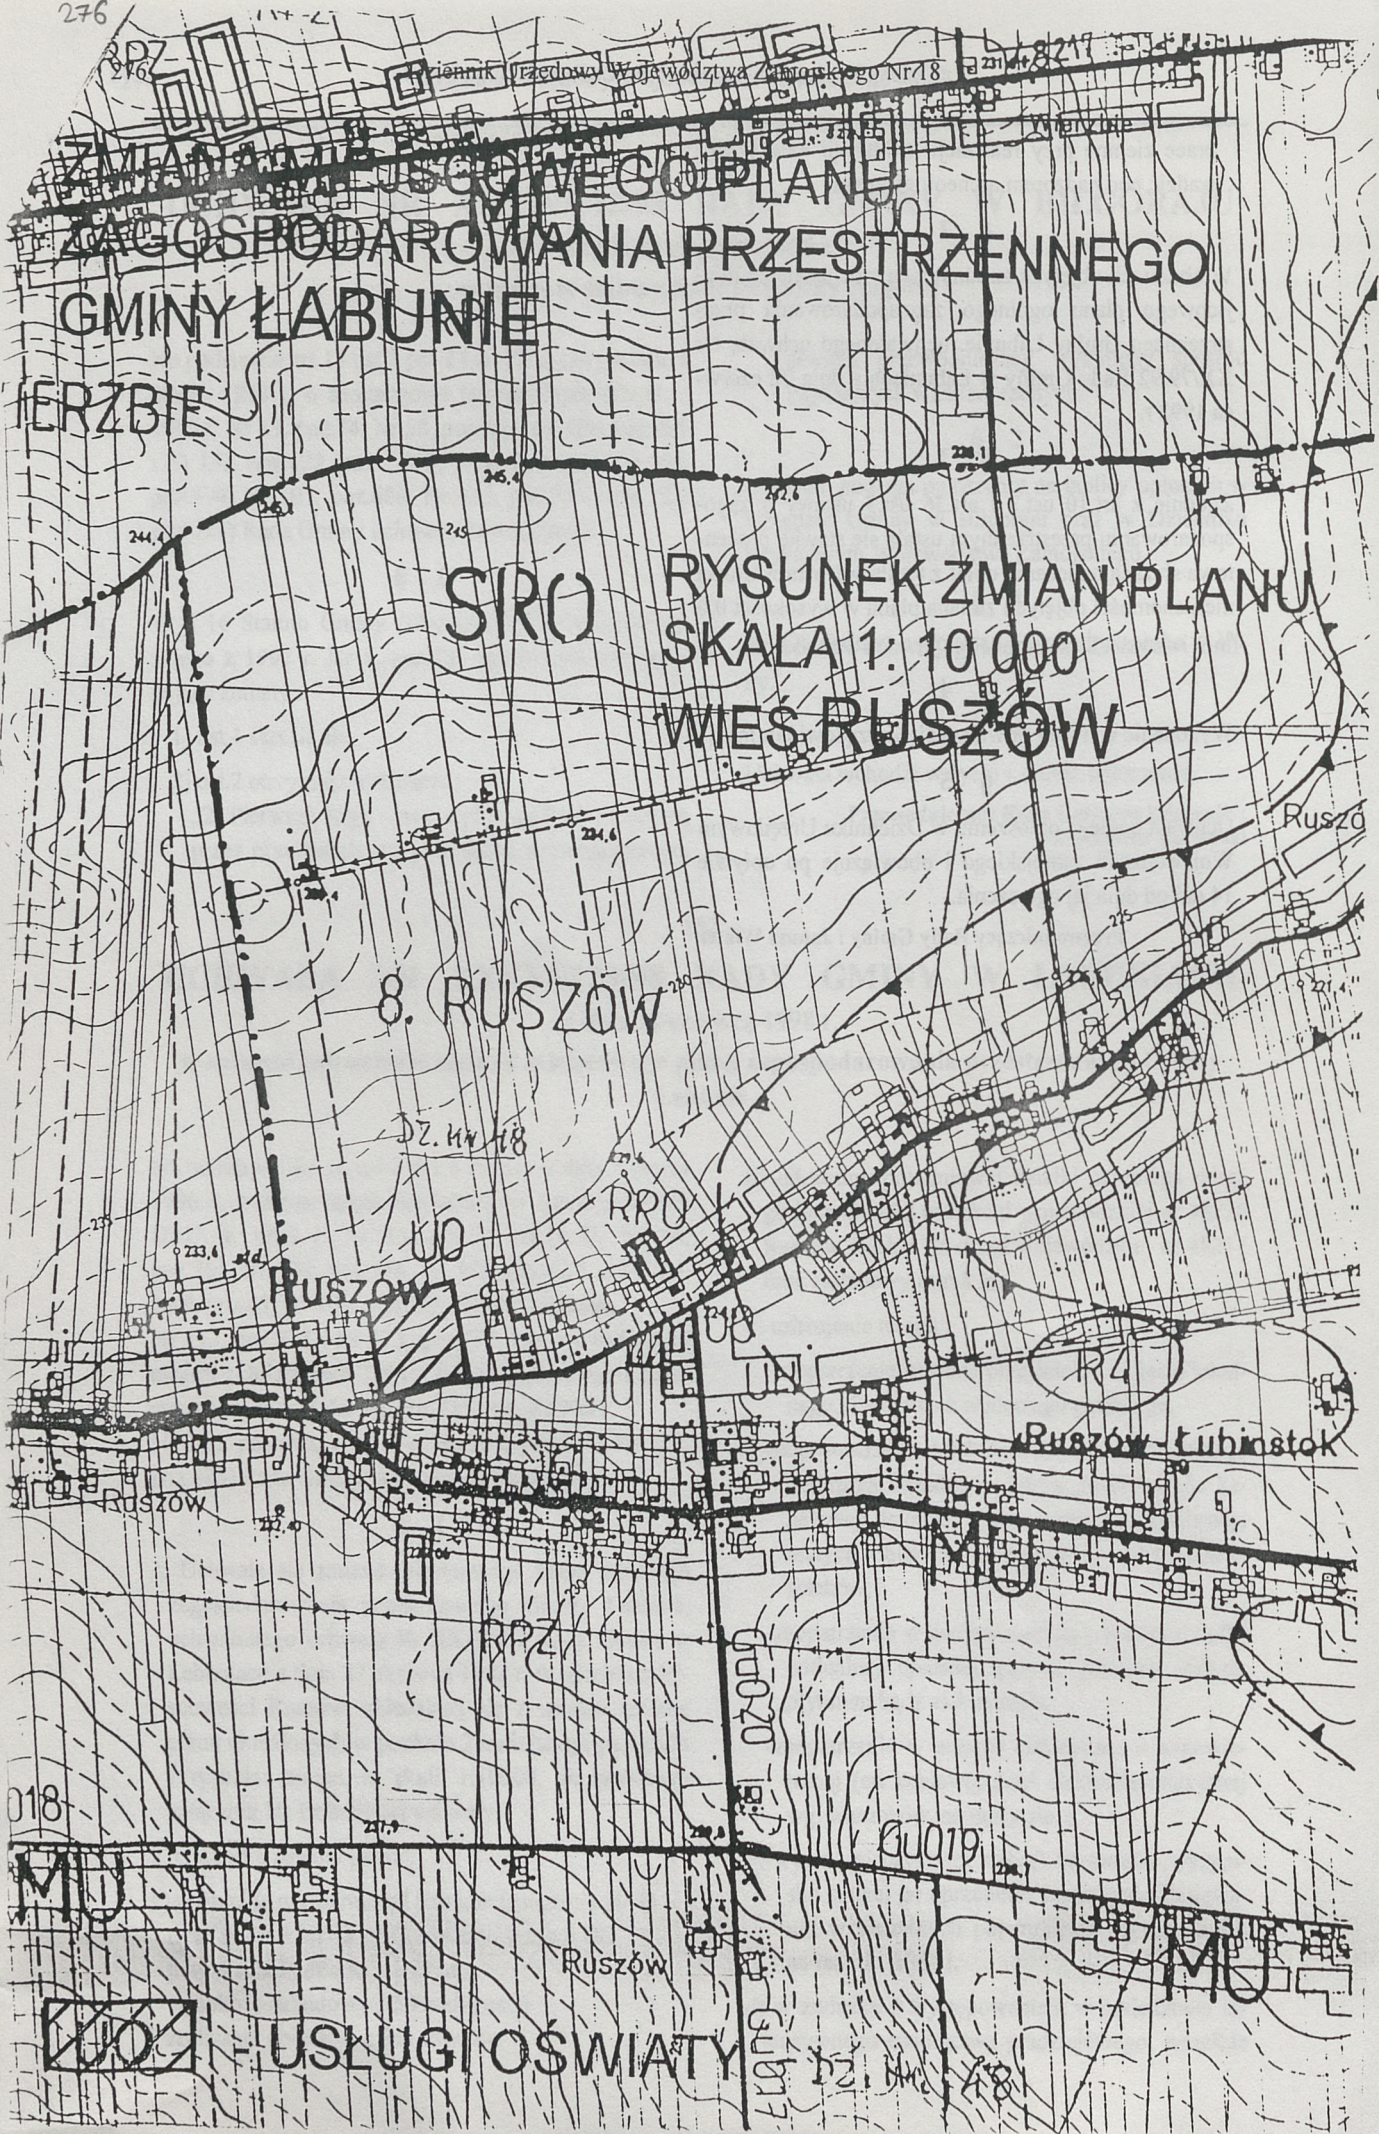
276

276 Dziennik Urzędowy Województwa Zamojskiego Nr 18

RPZ

ZMIANA MIEJSCOWEGO PLANU ZAGOSPODAROWANIA PRZESTRZENNEGO GMINY ŁABUNIE

MU

Wierzbie

IERZBIE

SRO

RYSUNEK ZMIAN PLANU SKALA 1: 10 000

WIEŚ RUSZÓW

Ruszów

8. RUSZÓW

Dz. nr 78

RPO

UO

Ruszów

UO

UN

R4

Ruszów-Łubinstok

Ruszów

MU

RPZ

Gu020

018

Gu019

MU

MU

Ruszów

Gu017

UO

USŁUGI OŚWIATY - Dz. nr 78